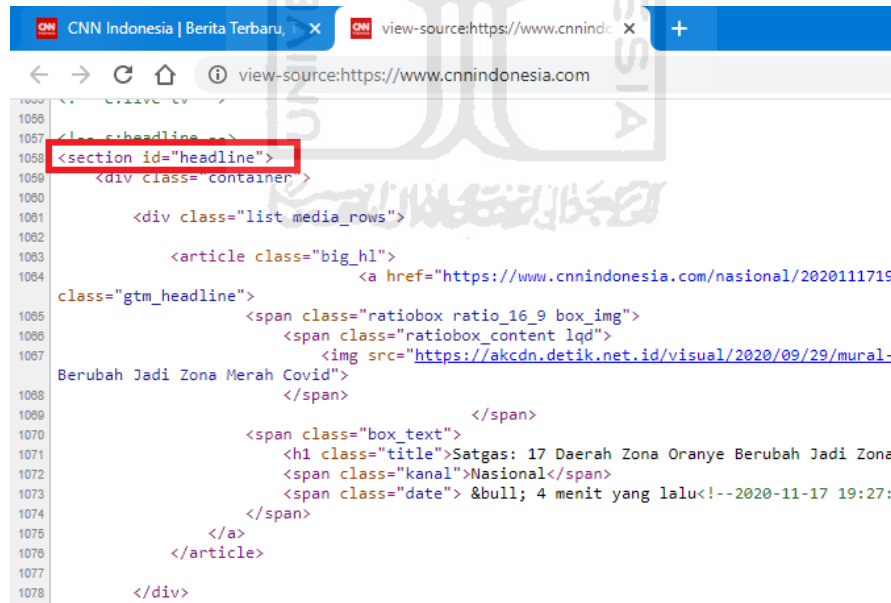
CNN Indonesia | Berita Terbaru, ✕
view-source:https://www.cnnindo ✕
+
view-source:https://www.cnnindonesia.com

1055 <!-- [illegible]live tv -->
1056
1057 <!-- s:headline -->
1058 <section id="headline">
1059 <div class="container">
1060
1061 <div class="list media_rows">
1062
1063 <article class="big_hl">
1064 <a href="https://www.cnnindonesia.com/nasional/2020111719
class="gtm_headline">
1065 <span class="ratiobox ratio_16_9 box_img">
1066 <span class="ratiobox_content lqd">
1067 <img src="https://akcdn.detik.net.id/visual/2020/09/29/mural-
Berubah Jadi Zona Merah Covid">
1068 </span>
1069 </span>
1070 <span class="box_text">
1071 <h1 class="title">Satgas: 17 Daerah Zona Oranye Berubah Jadi Zona
1072 <span class="kanal">Nasional</span>
1073 <span class="date"> &bull; 4 menit yang lalu<!--2020-11-17 19:27:
1074 </span>
1075 </a>
1076 </article>
1077
1078 </div>